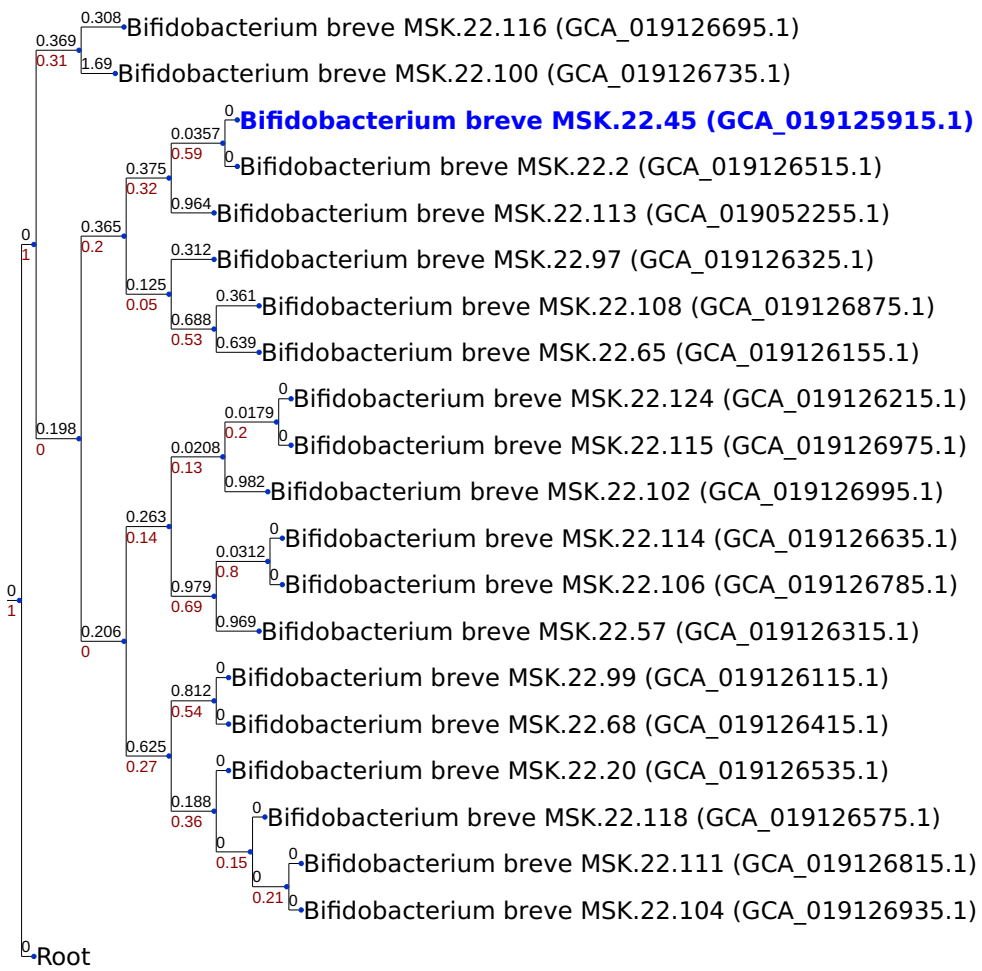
0.308 Bifidobacterium breve MSK.22.116 (GCA_019126695.1)
0.369
0.31
1.69 Bifidobacterium breve MSK.22.100 (GCA_019126735.1)
0 **Bifidobacterium breve MSK.22.45 (GCA_019125915.1)**
0.0357
0.59
0 Bifidobacterium breve MSK.22.2 (GCA_019126515.1)
0.375
0.32
0.964 Bifidobacterium breve MSK.22.113 (GCA_019052255.1)
0.365
0.2
0
1
0.312 Bifidobacterium breve MSK.22.97 (GCA_019126325.1)
0.125
0.05
0.361 Bifidobacterium breve MSK.22.108 (GCA_019126875.1)
0.688
0.53
0.639 Bifidobacterium breve MSK.22.65 (GCA_019126155.1)
0 Bifidobacterium breve MSK.22.124 (GCA_019126215.1)
0.0179
0.2
0 Bifidobacterium breve MSK.22.115 (GCA_019126975.1)
0.198
0
0.0208
0.13
0.982 Bifidobacterium breve MSK.22.102 (GCA_019126995.1)
0.263
0.14
0 Bifidobacterium breve MSK.22.114 (GCA_019126635.1)
0.0312
0.8
0 Bifidobacterium breve MSK.22.106 (GCA_019126785.1)
0.979
0.69
0
1
0.969 Bifidobacterium breve MSK.22.57 (GCA_019126315.1)
0.206
0
0 Bifidobacterium breve MSK.22.99 (GCA_019126115.1)
0.812
0.54
0 Bifidobacterium breve MSK.22.68 (GCA_019126415.1)
0.625
0.27
0 Bifidobacterium breve MSK.22.20 (GCA_019126535.1)
0.188
0.36
0 Bifidobacterium breve MSK.22.118 (GCA_019126575.1)
0
0.15
0 Bifidobacterium breve MSK.22.111 (GCA_019126815.1)
0
0.21
0 Bifidobacterium breve MSK.22.104 (GCA_019126935.1)
0 Root